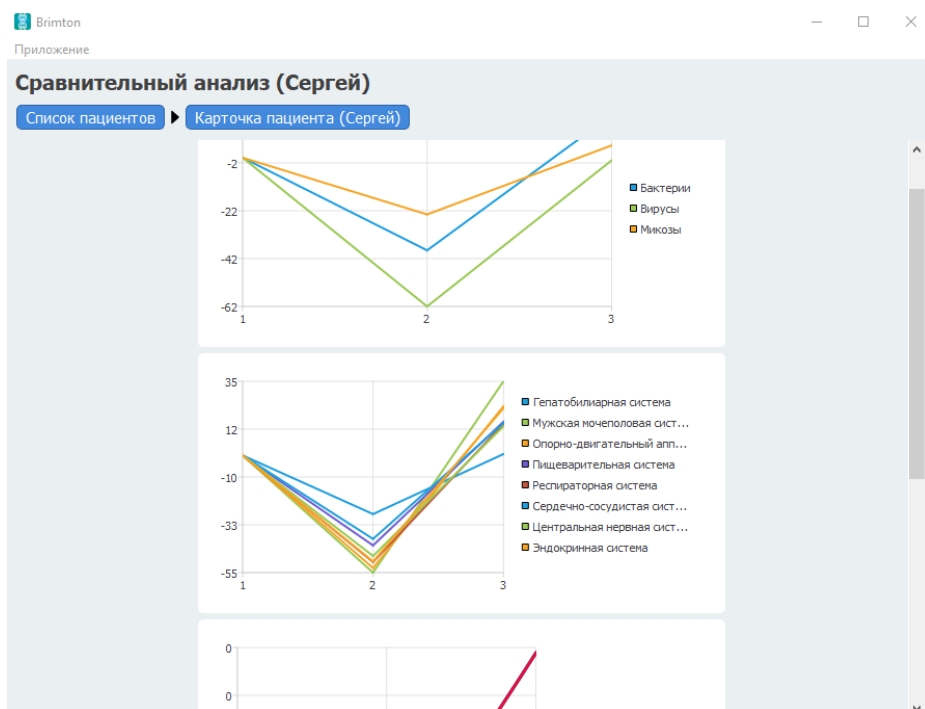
Brimton

Приложение

Сравнительный анализ (Сергей)

Список пациентов

Карточка пациента (Сергей)

-2
-22
-42
-62
1
2
3

Бактерии
Вирусы
Микозы

35
12
-10
-33
-55
1
2
3

Гепатобилиарная система
Мужская мочеполовая сист...
Опорно-двигательный апп...
Пищеварительная система
Респираторная система
Сердечно-сосудистая сист...
Центральная нервная сист...
Эндокринная система

0
0